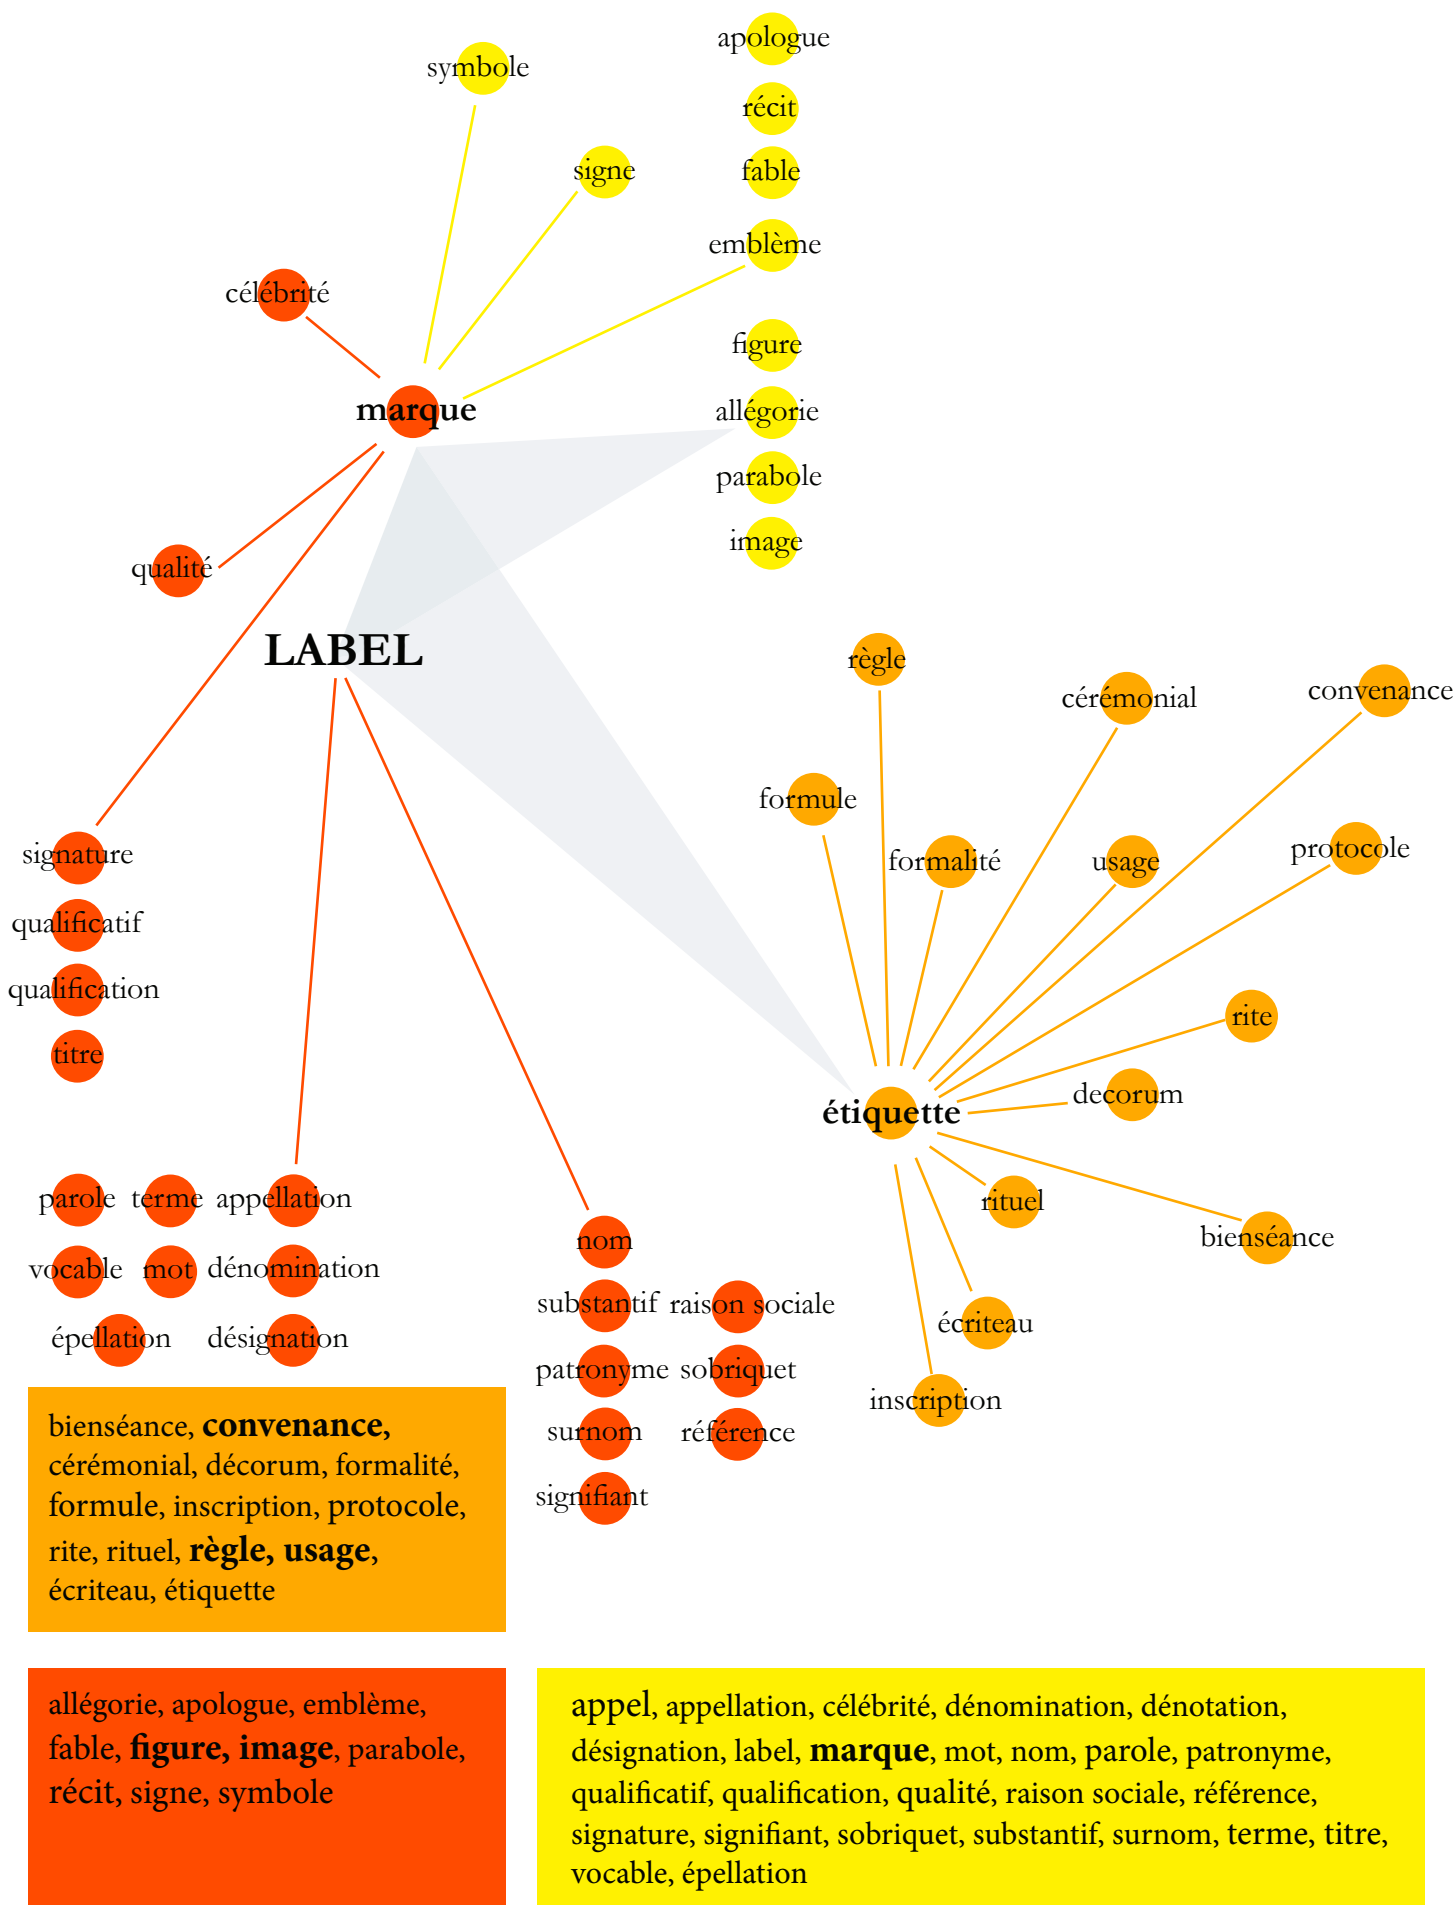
symbole

apologue

récit

signe

fable

emblème

célébrité

figure

marque

allégorie

parabole

image

qualité

LABEL

règle

cérémonial

convenance

formule

formalité

usage

protocole

signature

qualificatif

qualification

rite

titre

decorum

étiquette

rituel

bienséance

parole terme appellation

vocable mot dénomination

épellation désignation

nom

substantif raison sociale

patronyme sobriquet

surnom référence

signifiant

écriteau

inscription

bienséance, **convenance,** cérémonial, décorum, formalité, formule, inscription, protocole, rite, rituel, **règle, usage**, écriteau, étiquette

allégorie, apologue, emblème, fable, **figure, image**, parabole, récit, signe, symbole

appel, appellation, célébrité, dénomination, dénotation, désignation, label, **marque**, mot, nom, parole, patronyme, qualificatif, qualification, qualité, raison sociale, référence, signature, signifiant, sobriquet, substantif, surnom, terme, titre, vocable, épellation